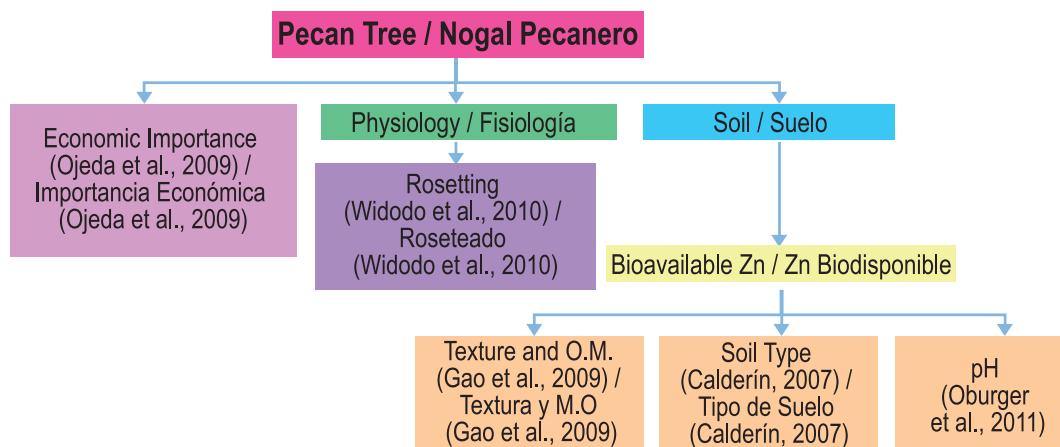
Pecan Tree / Nogal Pecanero

Economic Importance (Ojeda et al., 2009) / Importancia Económica (Ojeda et al., 2009)

Physiology / Fisiología

Rosetting (Widodo et al., 2010) / Roseteado (Widodo et al., 2010)

Soil / Suelo

Bioavailable Zn / Zn Biodisponible

Texture and O.M. (Gao et al., 2009) / Textura y M.O (Gao et al., 2009)

Soil Type (Calderín, 2007) / Tipo de Suelo (Calderín, 2007)

pH (Oburger et al., 2011)